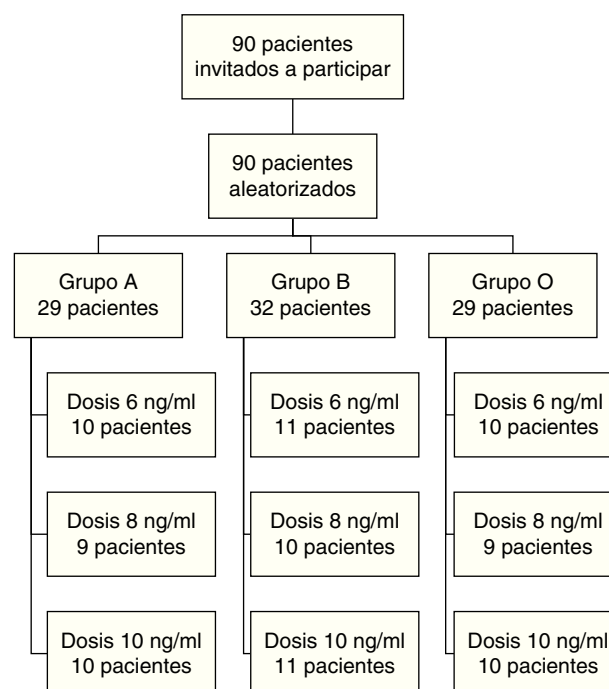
90 pacientes
invitados a participar

90 pacientes
aleatorizados

Grupo A
29 pacientes

Dosis 6 ng/ml
10 pacientes

Dosis 8 ng/ml
9 pacientes

Dosis 10 ng/ml
10 pacientes

Grupo B
32 pacientes

Dosis 6 ng/ml
11 pacientes

Dosis 8 ng/ml
10 pacientes

Dosis 10 ng/ml
11 pacientes

Grupo O
29 pacientes

Dosis 6 ng/ml
10 pacientes

Dosis 8 ng/ml
9 pacientes

Dosis 10 ng/ml
10 pacientes